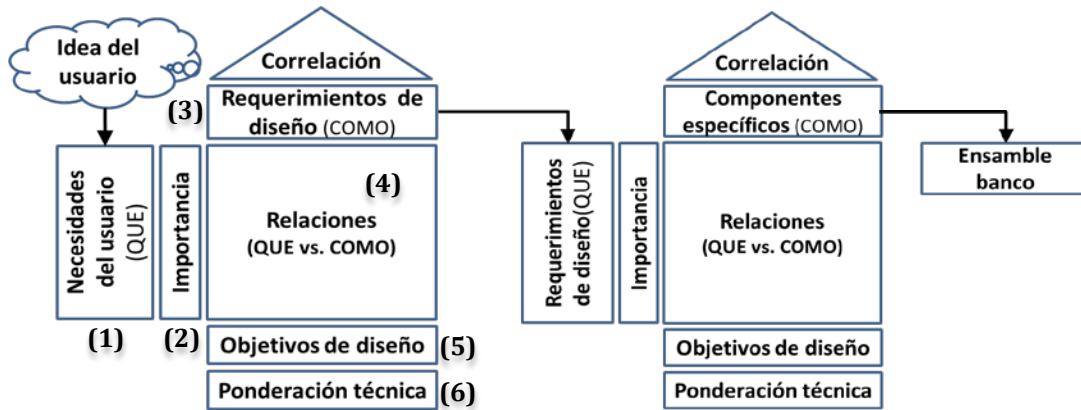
Idea del usuario

Correlación

(3) Requerimientos de diseño (COMO)

Necesidades del usuario (QUE)

Importancia

(4)

Relaciones (QUE vs. COMO)

(1)

(2)

Objetivos de diseño (5)

Ponderación técnica (6)

Requerimientos de diseño(QUE)

Importancia

Correlación

Componentes específicos (COMO)

Relaciones (QUE vs. COMO)

Objetivos de diseño

Ponderación técnica

Ensamble banco